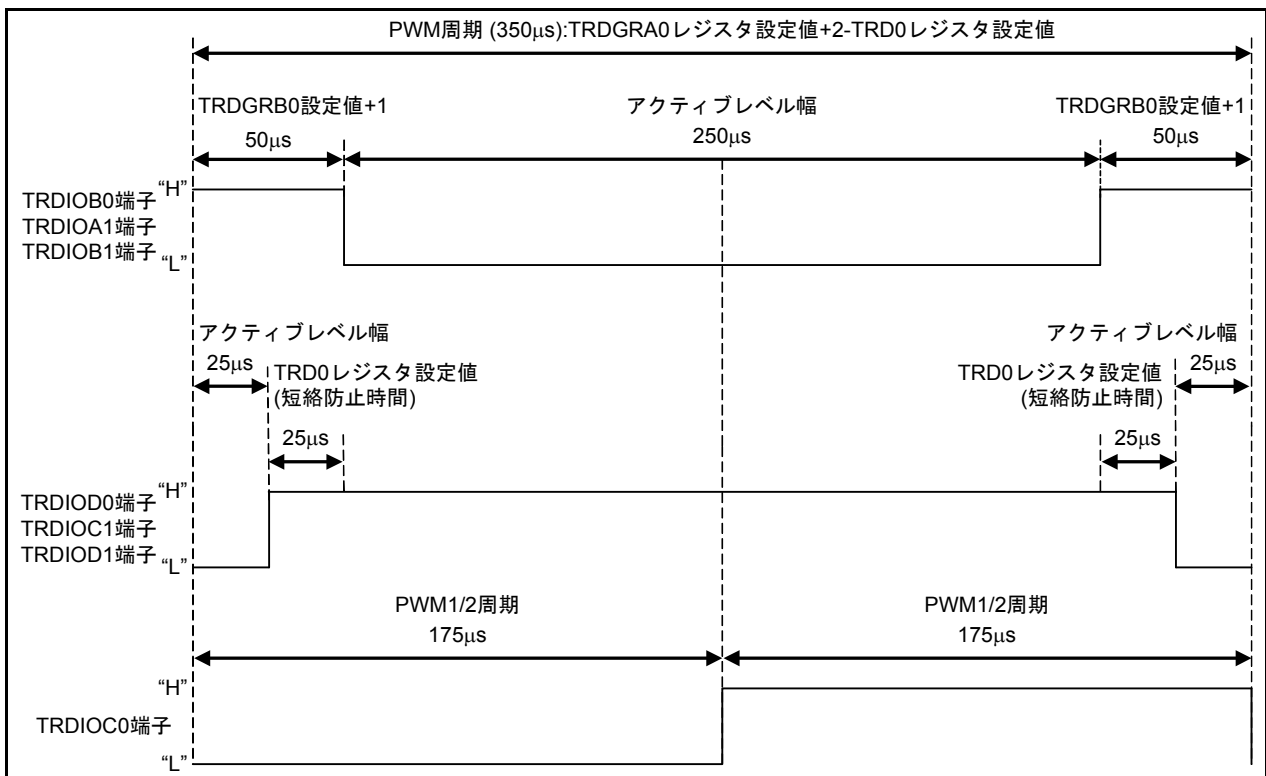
PWM周期 (350μs):TRDGRA0レジスタ設定値+2-TRD0レジスタ設定値

TRDGRB0設定値+1
50μs

アクティブレベル幅
250μs

TRDGRB0設定値+1
50μs

TRDIOB0端子 "H"
TRDIOA1端子
TRDIOB1端子 "L"

アクティブレベル幅
25μs
TRD0レジスタ設定値
(短絡防止時間)
25μs

アクティブレベル幅
25μs
TRD0レジスタ設定値
(短絡防止時間)
25μs

TRDIOD0端子 "H"
TRDIOC1端子
TRDIOD1端子 "L"

PWM1/2周期
175μs

PWM1/2周期
175μs

"H"
TRDIOC0端子
"L"